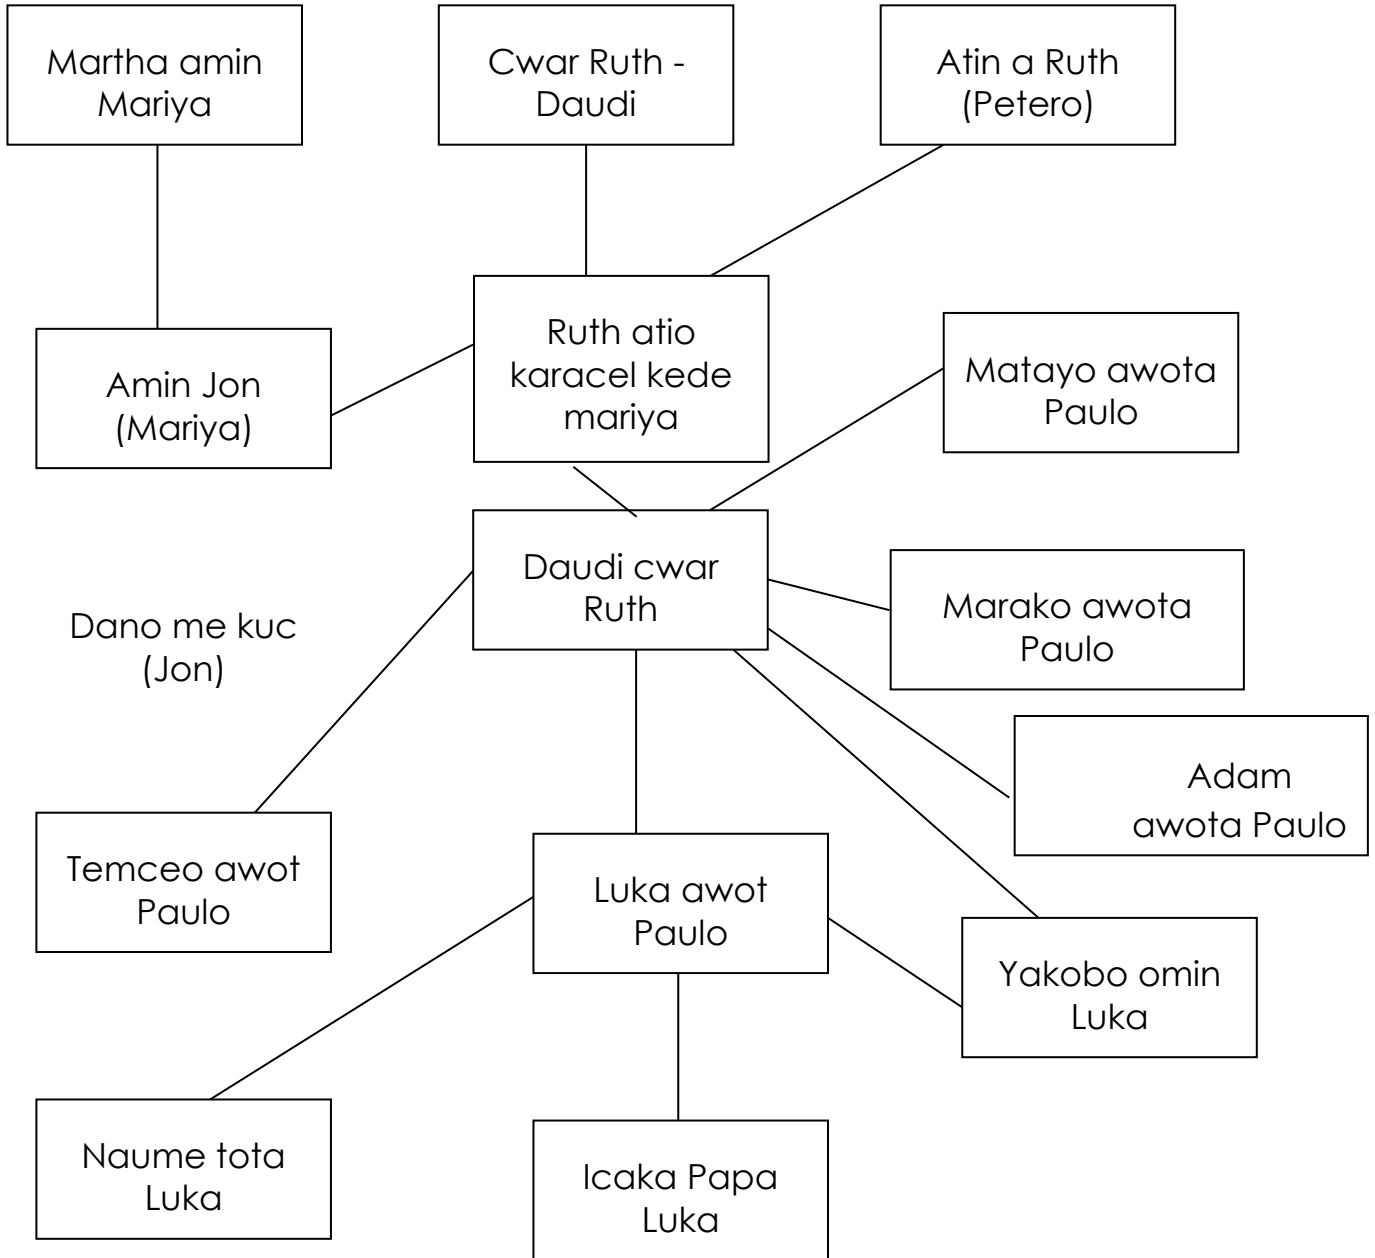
Martha amin Mariya

Cwar Ruth - Daudi

Atin a Ruth (Petero)

Amin Jon (Mariya)

Ruth atio karacel kede mariya

Matayo awota Paulo

Dano me kuc (Jon)

Daudi cwar Ruth

Marako awota Paulo

Adam awota Paulo

Temceo awot Paulo

Luka awot Paulo

Yakobo omin Luka

Naume tota Luka

Icaka Papa Luka